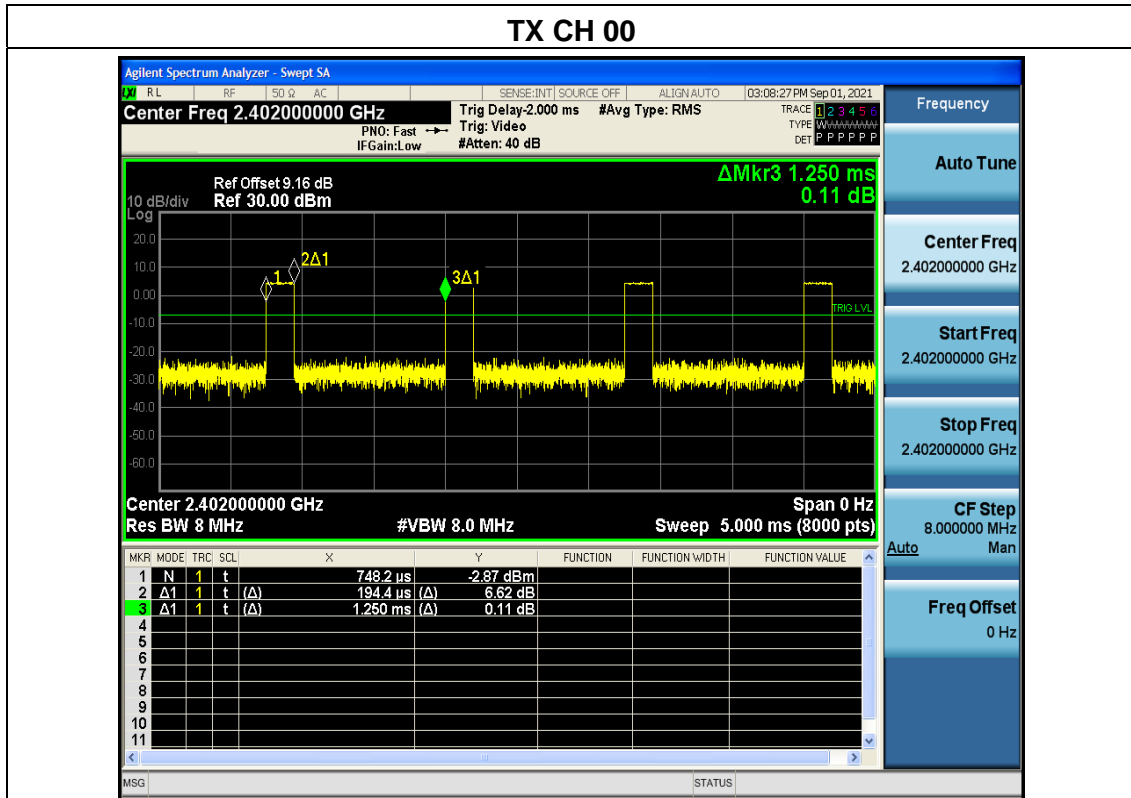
TX CH 00

Agilent Spectrum Analyzer - Swept SA

RL RF 50 Ω AC SENSE:INT SOURCE OFF ALIGN AUTO 03:08:27 PM Sep 01, 2021

Center Freq 2.402000000 GHz
PNO: Fast
IFGain:Low
Trig Delay-2.000 ms
Trig: Video
#Atten: 40 dB
#Avg Type: RMS
TRACE 1 2 3 4 5 6
TYPE WWWWWW
DET P P P P P P

Frequency

Ref Offset 9.16 dB
10 dB/div Ref 30.00 dBm
Log
ΔMkr3 1.250 ms
0.11 dB

20.0
10.0
0.00
-10.0
-20.0
-30.0
-40.0
-50.0
-60.0

1
2Δ1
3Δ1
TRIG LVL

Center 2.402000000 GHz
Res BW 8 MHz
#VBW 8.0 MHz
Span 0 Hz
Sweep 5.000 ms (8000 pts)

| MKR | MODE | TRC | SCL | X | | Y | FUNCTION | FUNCTION WIDTH | FUNCTION VALUE |
|---|---|---|---|---|---|---|---|---|---|
| 1 | N | 1 | t | 748.2 μs | | -2.87 dBm | | | |
| 2 | Δ1 | 1 | t (Δ) | 194.4 μs | (Δ) | 6.62 dB | | | |
| 3 | Δ1 | 1 | t (Δ) | 1.250 ms | (Δ) | 0.11 dB | | | |
| 4 | | | | | | | | | |
| 5 | | | | | | | | | |
| 6 | | | | | | | | | |
| 7 | | | | | | | | | |
| 8 | | | | | | | | | |
| 9 | | | | | | | | | |
| 10 | | | | | | | | | |
| 11 | | | | | | | | | |

Auto Tune

Center Freq
2.402000000 GHz

Start Freq
2.402000000 GHz

Stop Freq
2.402000000 GHz

CF Step
8.000000 MHz
Auto Man

Freq Offset
0 Hz

MSG
STATUS